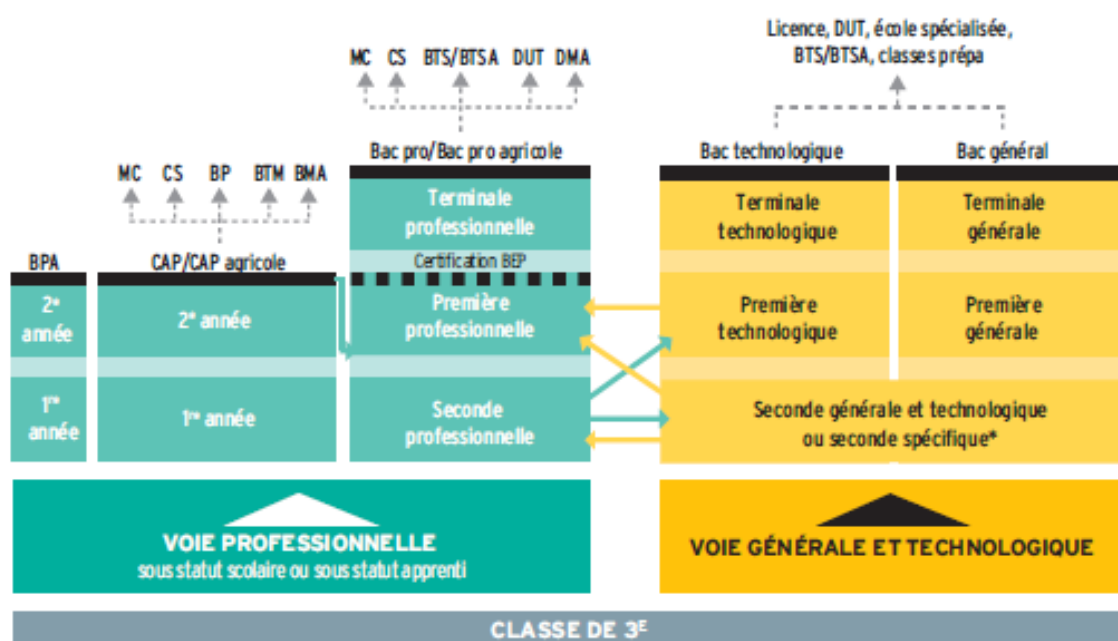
Licence, DUT, école spécialisée, BTS/BTSA, classes prépa

MC CS BTS/BTSA DUT DMA

Bac pro/Bac pro agricole

Bac technologique

Bac général

MC CS BP BTM BMA

Terminale professionnelle

Terminale technologique

Terminale générale

Certification BEP

BPA

CAP/CAP agricole

2$^{e}$ année

2$^{e}$ année

Première professionnelle

Première technologique

Première générale

1$^{re}$ année

1$^{re}$ année

Seconde professionnelle

Seconde générale et technologique ou seconde spécifique*

VOIE PROFESSIONNELLE
sous statut scolaire ou sous statut apprenti

VOIE GÉNÉRALE ET TECHNOLOGIQUE

CLASSE DE 3$^{E}$